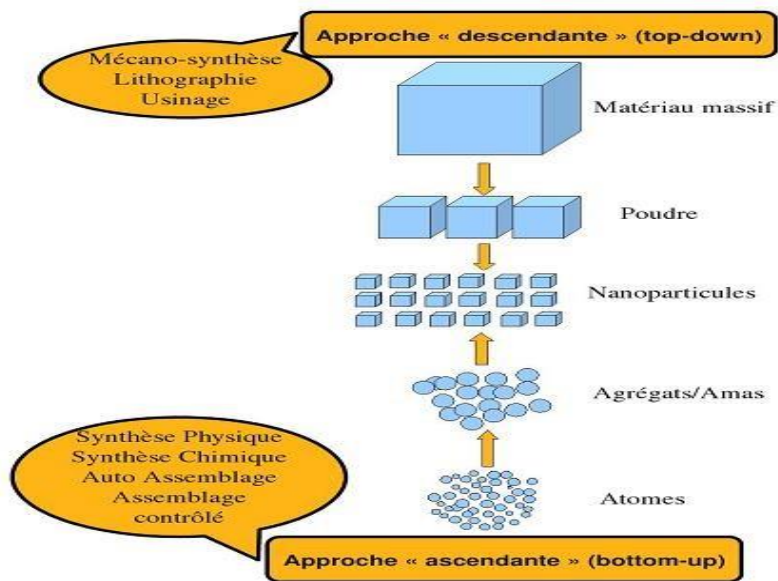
Approche « descendante » (top-down)

Mécano-synthèse
Lithographie
Usinage

Matériau massif

Poudre

Nanoparticules

Agrégats/Amas

Atomes

Synthèse Physique
Synthèse Chimique
Auto Assemblage
Assemblage contrôlé

Approche « ascendante » (bottom-up)